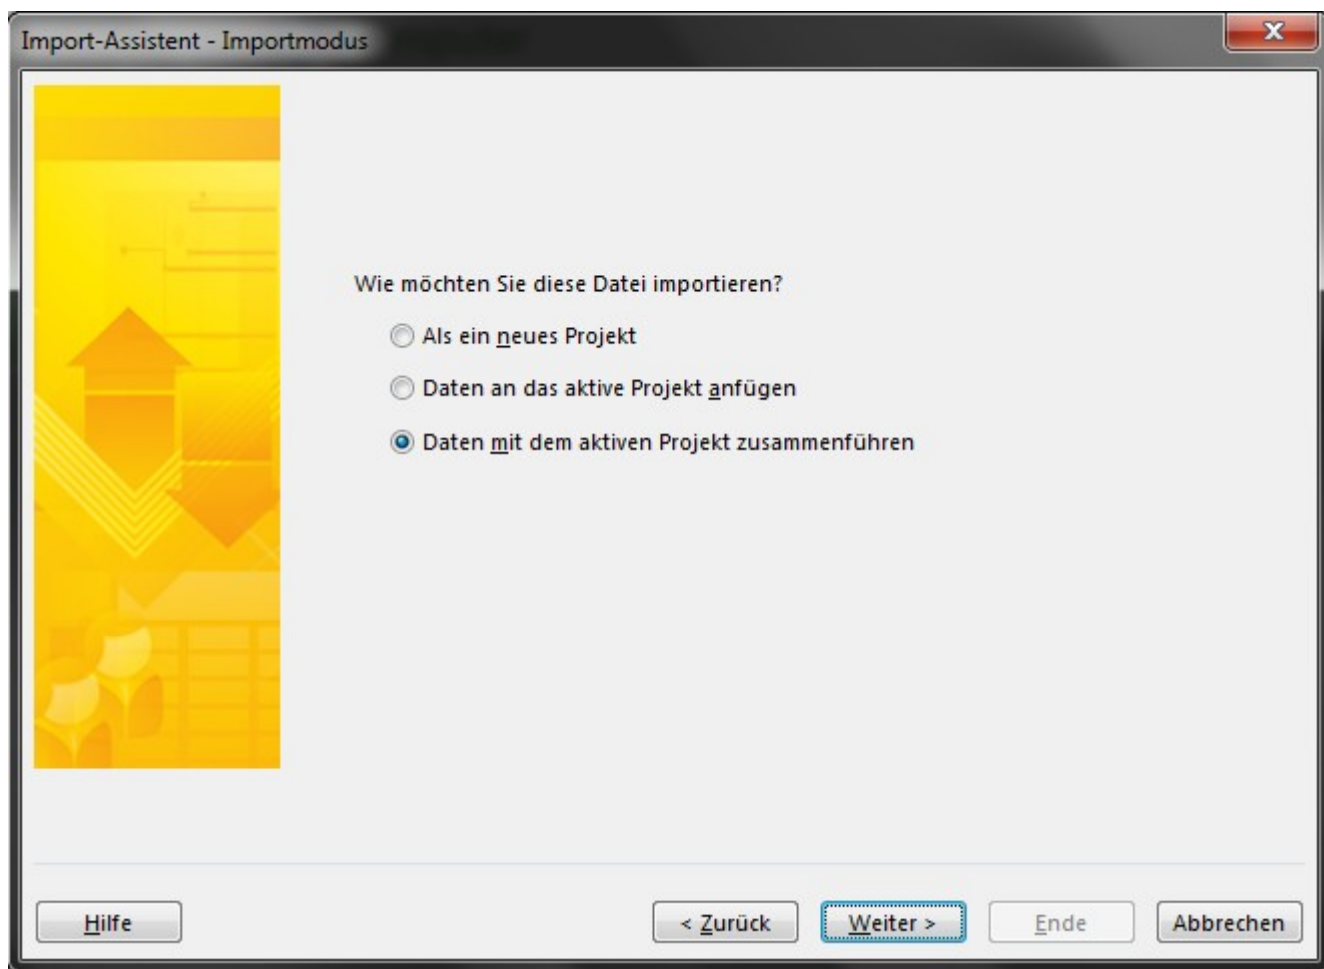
Import-Assistent - Importmodus

Wie möchten Sie diese Datei importieren?

Als ein neues Projekt

Daten an das aktive Projekt anfügen

Daten mit dem aktiven Projekt zusammenführen

Hilfe

< Zurück

Weiter >

Ende

Abbrechen